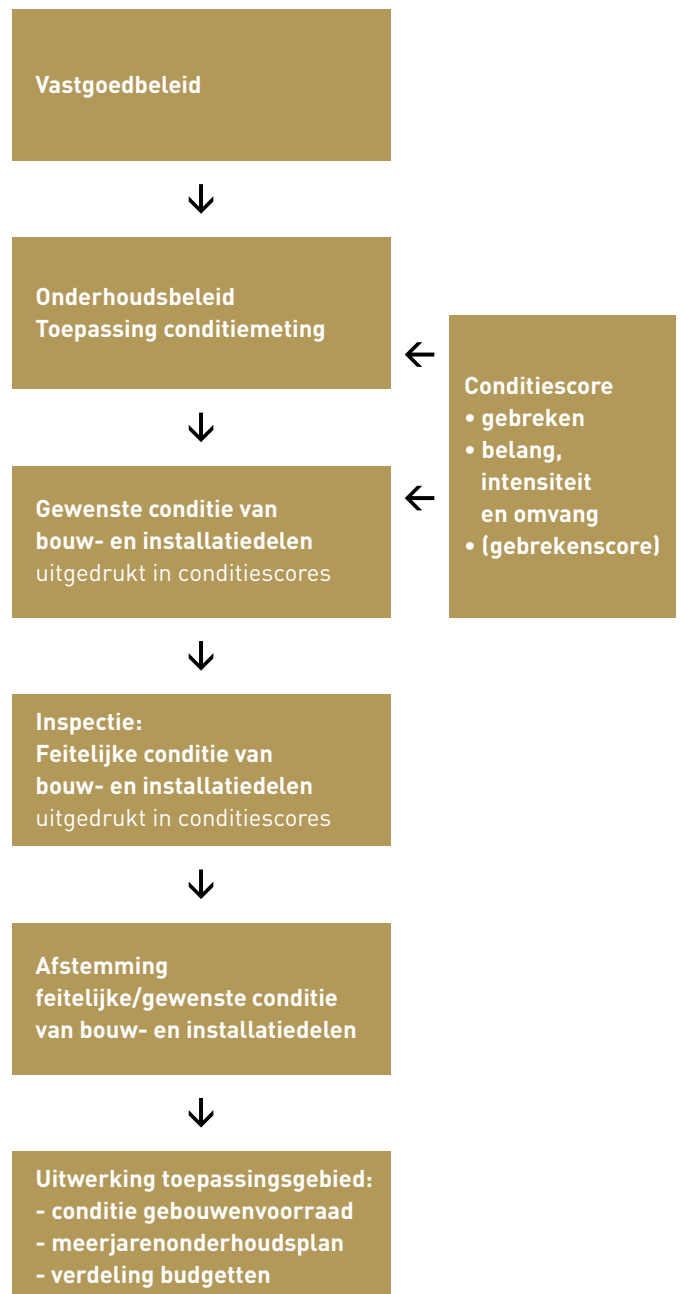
Vastgoedbeleid

Onderhoudsbeleid
Toepassing conditiemeting

Conditiescore
• gebreken
• belang, intensiteit en omvang
• (gebrekenscore)

Gewenste conditie van bouw- en installatiedelen uitgedrukt in conditiescores

Inspectie:
Feitelijke conditie van bouw- en installatiedelen uitgedrukt in conditiescores

Afstemming feitelijke/gewenste conditie van bouw- en installatiedelen

Uitwerking toepassingsgebied:
- conditie gebouwenvoorraad
- meerjarenonderhoudsplan
- verdeling budgetten